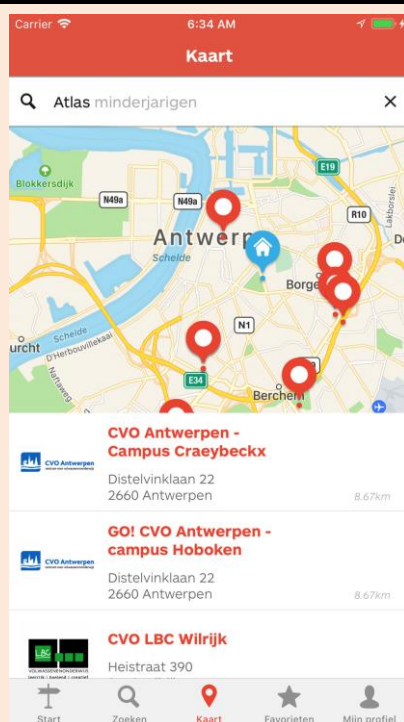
Carrier 6:34 AM

Kaart

Atlas minderjarigen ×

Blokkersdijk N49a N49a E19 R10 Antwerp Schelde Borge Lakbors De Scheide D'Herbouvillekaai urcht N1 E34 Berchem

CVO Antwerpen - Campus Craeybeckx
CVO Antwerpen
Distelvinklaan 22
2660 Antwerpen
8.67km

GO! CVO Antwerpen - campus Hoboken
CVO Antwerpen
Distelvinklaan 22
2660 Antwerpen
8.67km

CVO LBC Wilrijk
LBC VOLWASSENENONDERWIJS
Heistraat 390

Start Zoeken Kaart Favorieten Mijn profiel